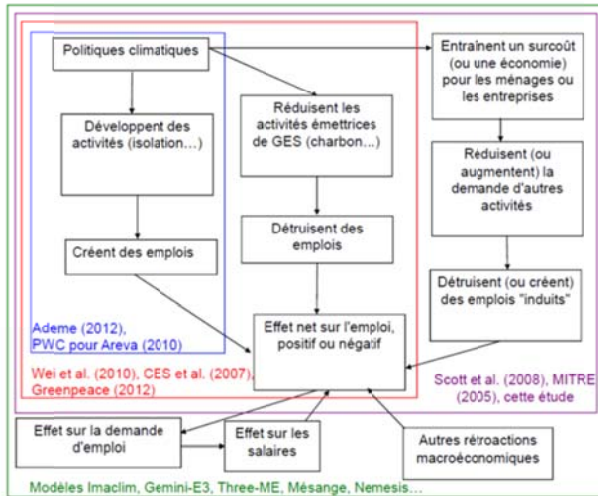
Politiques climatiques

Développent des activités (isolation…)

Créent des emplois

Réduisent les activités émettrices de GES (charbon…)

Détruisent des emplois

Entraînent un surcoût (ou une économie) pour les ménages ou les entreprises

Reduisent (ou augmentent) la demande d'autres activités

Détruisent (ou créent) des emplois "induits"

Ademe (2012), PWC pour Areva (2010)

Effet net sur l'emploi, positif ou négatif

Wei et al. (2010), CES et al. (2007), Greenpeace (2012)

Scott et al. (2008), MITRE (2005), cette étude

Effet sur la demande d'emploi

Effet sur les salaires

Autres rétroactions macroéconomiques

Modèles Imaclim, Gemini-E3, Three-ME, Mésange, Nemesis…